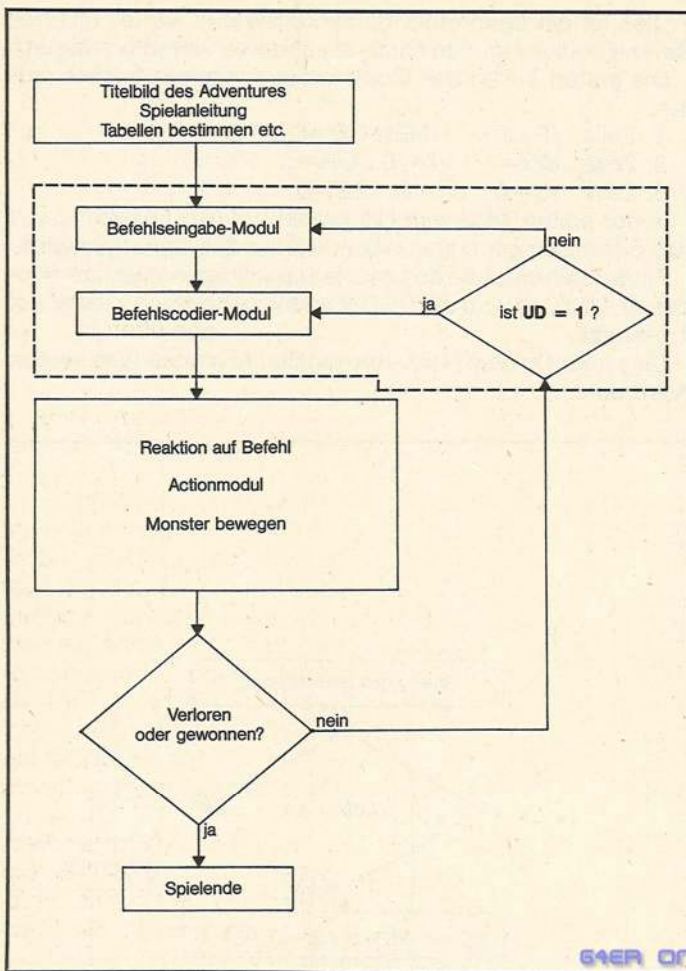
Titelbild des Adventures
Spielanleitung
Tabellen bestimmen etc.

Befehlseingabe-Modul

nein

Befehlscodier-Modul

ja

ist **UD = 1** ?

Reaktion auf Befehl

Actionmodul

Monster bewegen

Verloren
oder gewonnen?

nein

ja

Spielende

64ER ON